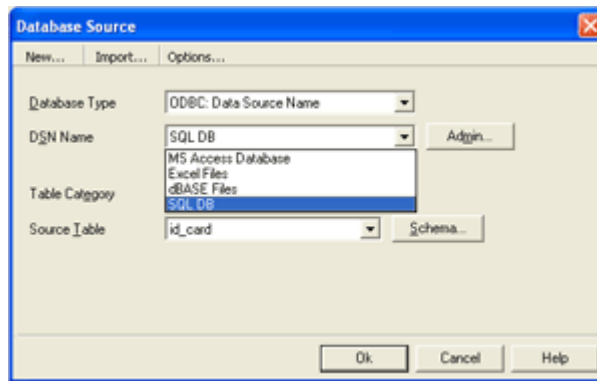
Database Source

New... Import... Options...

Database Type ODBC: Data Source Name

DSN Name SQL DB Admin...

MS Access Database
Excel Files
dBASE Files
SQL DB

Table Category

Source Table id_card Schema...

Ok Cancel Help